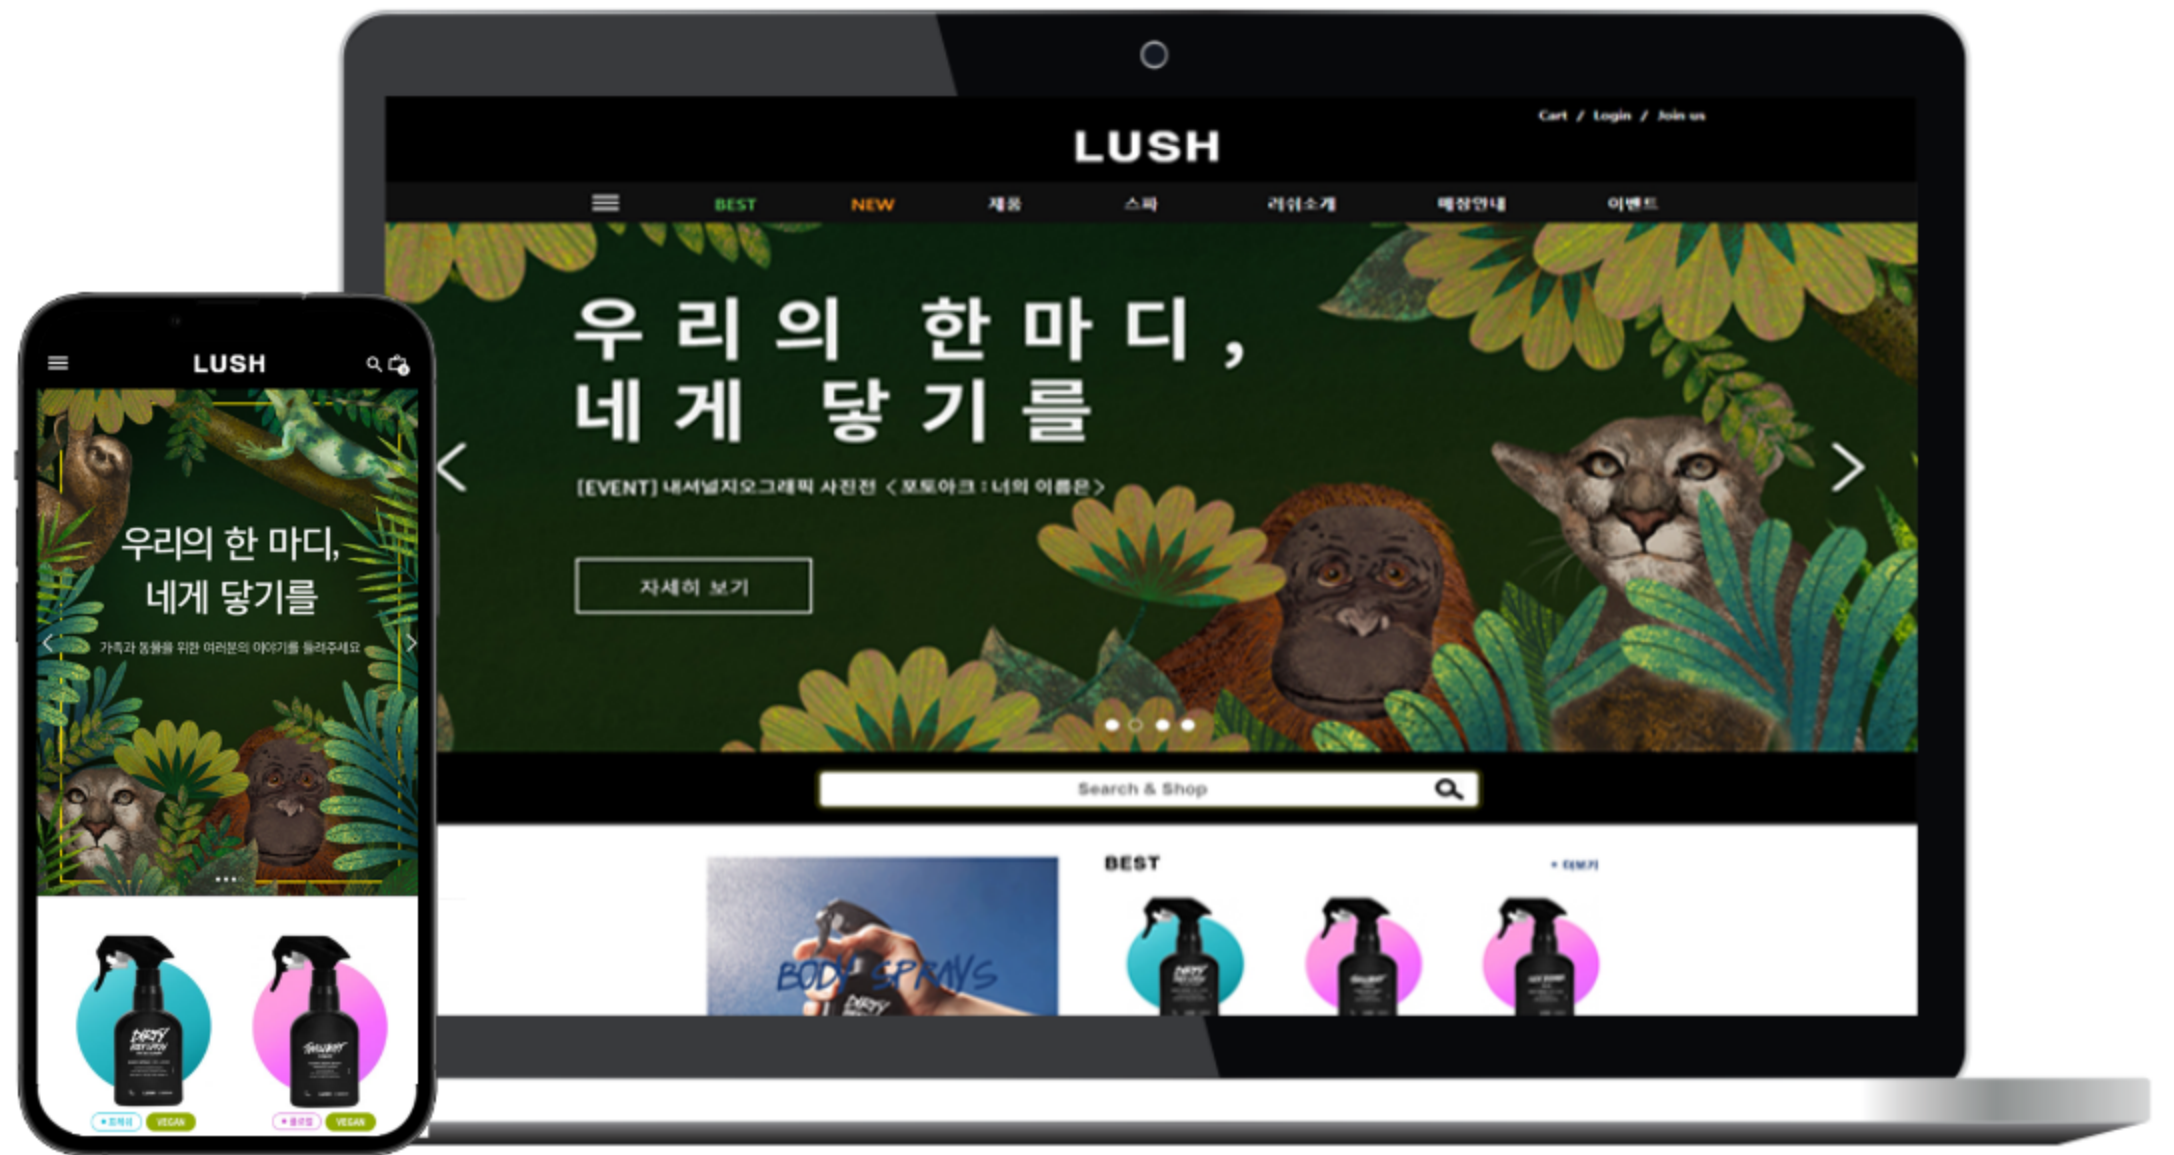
Cart / Login / Join us

LUSH

BEST NEW 제품 스파 러쉬소개 매장안내 이벤트

우리의 한마디,
네게 닿기를

[EVENT] 내셔널지오그래픽 사진전 <포토아크 : 너의 이름은>

자세히 보기

Search & Shop

BEST

+ 더보기

BODY SPRAYS

LUSH

우리의 한 마디,
네게 닿기를

가족과 동물을 위한 여러분의 이야기를 들려주세요

VEGAN

VEGAN